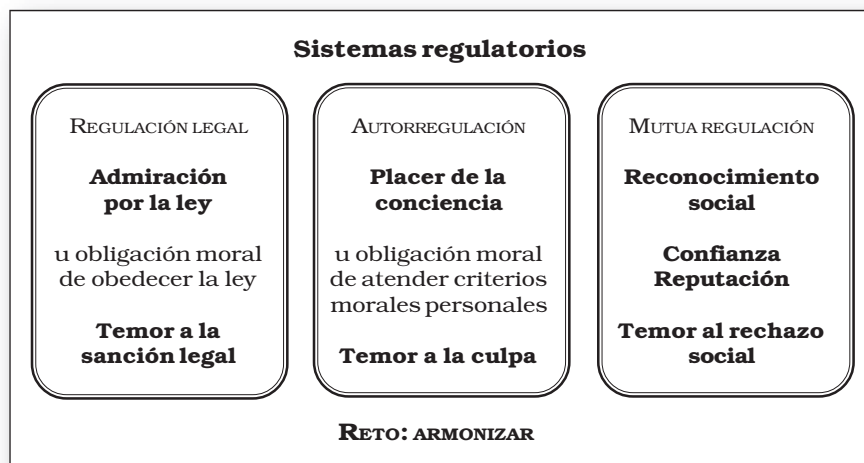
**Sistemas regulatorios**

REGULACIÓN LEGAL

**Admiración por la ley**

u obligación moral de obedecer la ley

**Temor a la sanción legal**

AUTORREGULACIÓN

**Placer de la conciencia**

u obligación moral de atender criterios morales personales

**Temor a la culpa**

MUTUA REGULACIÓN

**Reconocimiento social**

**Confianza Reputación**

**Temor al rechazo social**

**RETO: ARMONIZAR**